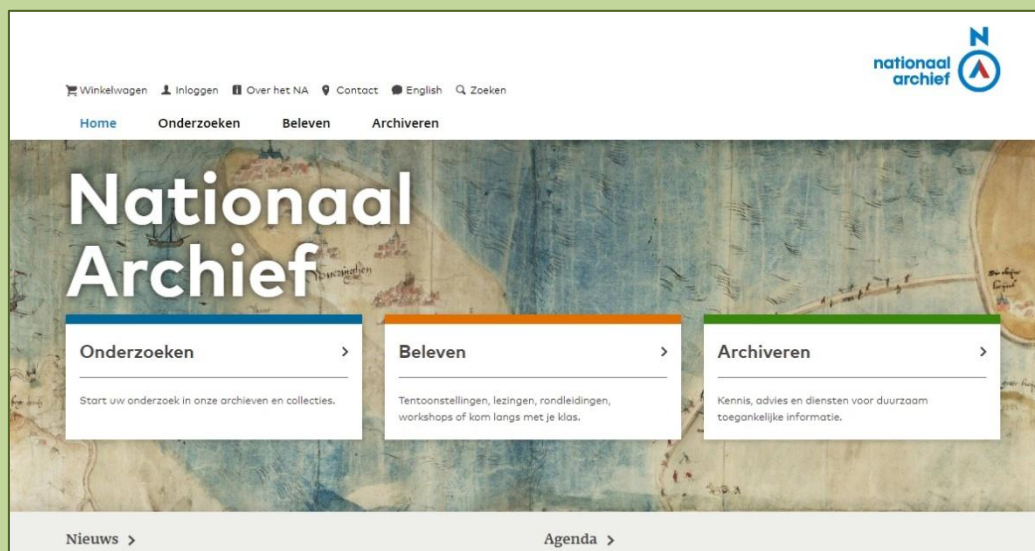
Winkelwagen Inloggen Over het NA Contact English Zoeken

N nationaal archief

Home Onderzoeken Beleven Archiveren

Nationaal Archief

Onderzoeken >

Start uw onderzoek in onze archieven en collecties.

Beleven >

Tentoonstellingen, lezingen, rondleidingen, workshops of kom langs met je klas.

Archiveren >

Kennis, advies en diensten voor duurzaam toegankelijke informatie.

Nieuws >

Agenda >